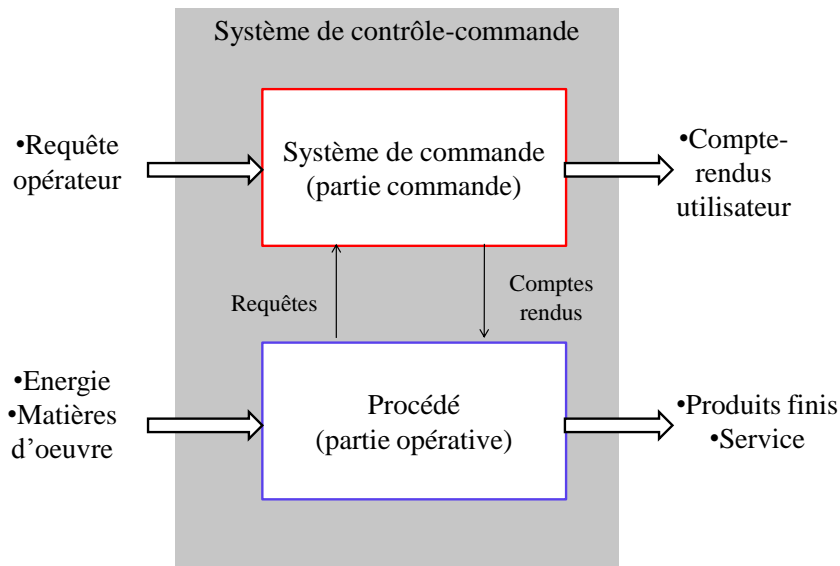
Système de contrôle-commande

•Requête opérateur

Système de commande (partie commande)

•Compte-rendus utilisateur

Requêtes

Comptes rendus

•Energie
•Matières d'oeuvre

Procédé (partie opérative)

•Produits finis
•Service